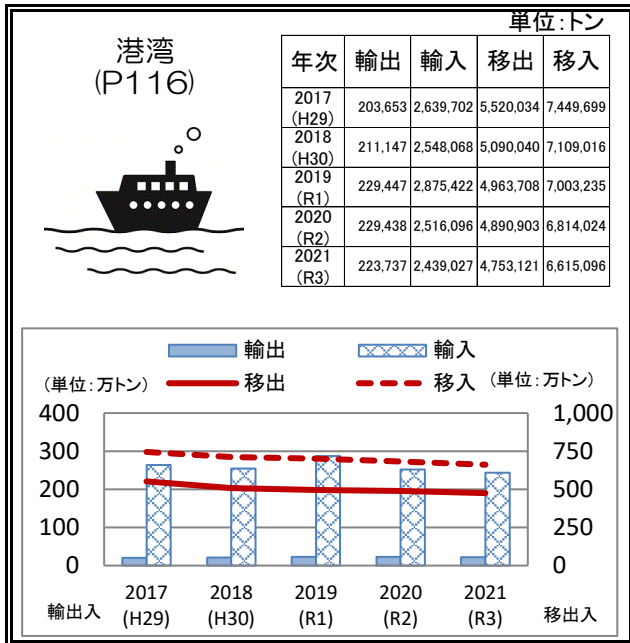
港湾
(P116)

単位:トン

| 年次 | 輸出 | 輸入 | 移出 | 移入 |
|---|---|---|---|---|
| 2017 (H29) | 203,653 | 2,639,702 | 5,520,034 | 7,449,699 |
| 2018 (H30) | 211,147 | 2,548,068 | 5,090,040 | 7,109,016 |
| 2019 (R1) | 229,447 | 2,875,422 | 4,963,708 | 7,003,235 |
| 2020 (R2) | 229,438 | 2,516,096 | 4,890,903 | 6,814,024 |
| 2021 (R3) | 223,737 | 2,439,027 | 4,753,121 | 6,615,096 |

輸出
輸入
移出
移入
(単位:万トン)
(単位:万トン)
400
300
200
100
0
1,000
750
500
250
0
2017 (H29)
2018 (H30)
2019 (R1)
2020 (R2)
2021 (R3)
輸出入
移出入